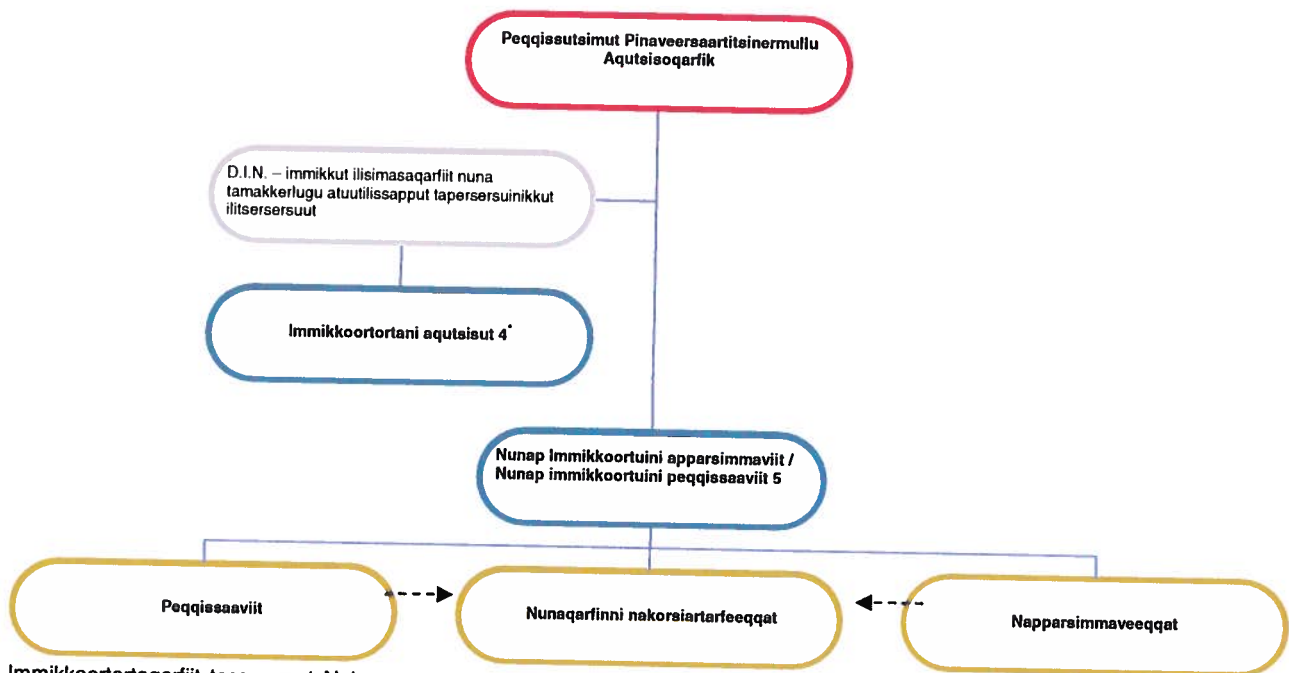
Peqqissutsimut Pinaveersaartitsinermullu Aqutsisoqarfik

D.I.N. – immikkut ilisimasaqarfiit nuna tamakkerlugu atuutilissapput tapersersuinikkut ilitsersersuut

Immikkoortortani aqutsisut 4*

Nunap Immikkoortuini apparsimmaviit / Nunap immikkoortuini peqqissaaviit 5

Peqqissaaviit

Nunaqarfinni nakorsiartarfeeqqat

Napparsimmaveeqqat

Immikkoortortaqarfiit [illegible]